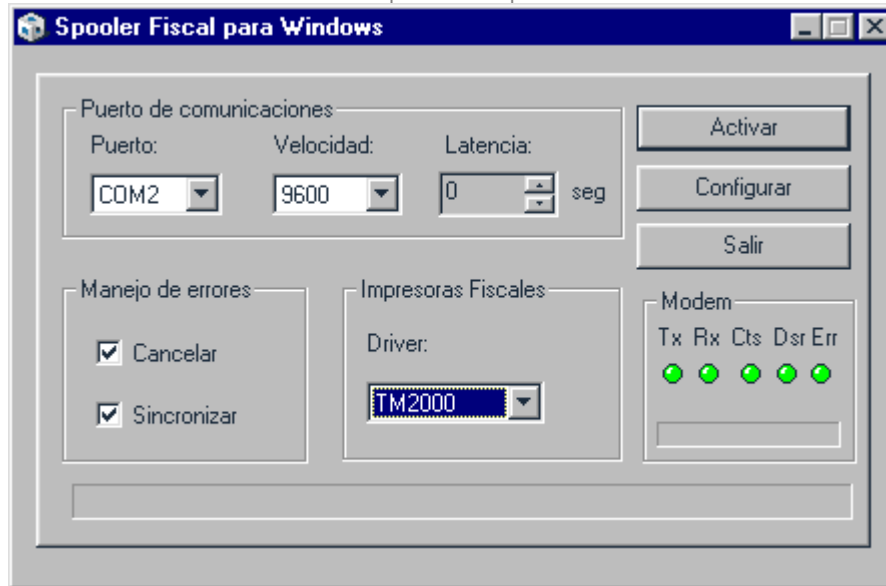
Spooler Fiscal para Windows

Puerto de comunicaciones
Puerto: Velocidad: Latencia:
COM2 9600 0 seg

Activar
Configurar
Salir

Manejo de errores
Cancelar
Sincronizar

Impresoras Fiscales
Driver:
TM2000

Modem
Tx Rx Cts Dsr Err